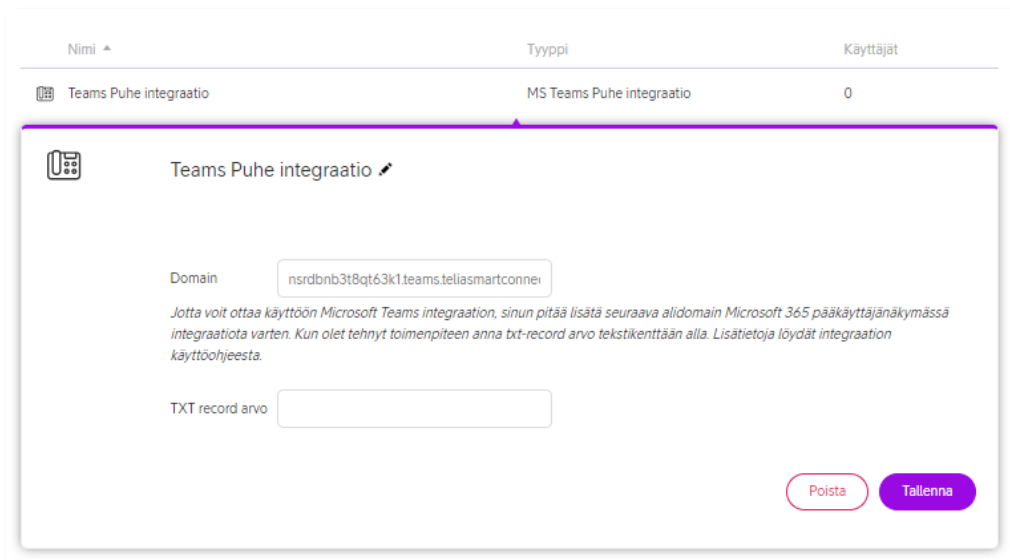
| Nimi ▲ | Tyyppi | Käyttäjät |
|---|---|---|
| Teams Puhe integraatio | MS Teams Puhe integraatio | 0 |

Teams Puhe integraatio

Domain nsrdbnb3t8qt63k1.teams.teliasmartconne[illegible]

Jotta voit ottaa käyttöön Microsoft Teams integraation, sinun pitää lisätä seuraava alidomain Microsoft 365 pääkäyttäjänäkymässä integraatiota varten. Kun olet tehnyt toimenpiteen anna txt-record arvo tekstikenttään alla. Lisätietoja löydät integraation käyttöohjeesta.

TXT record arvo

Poista Tallenna